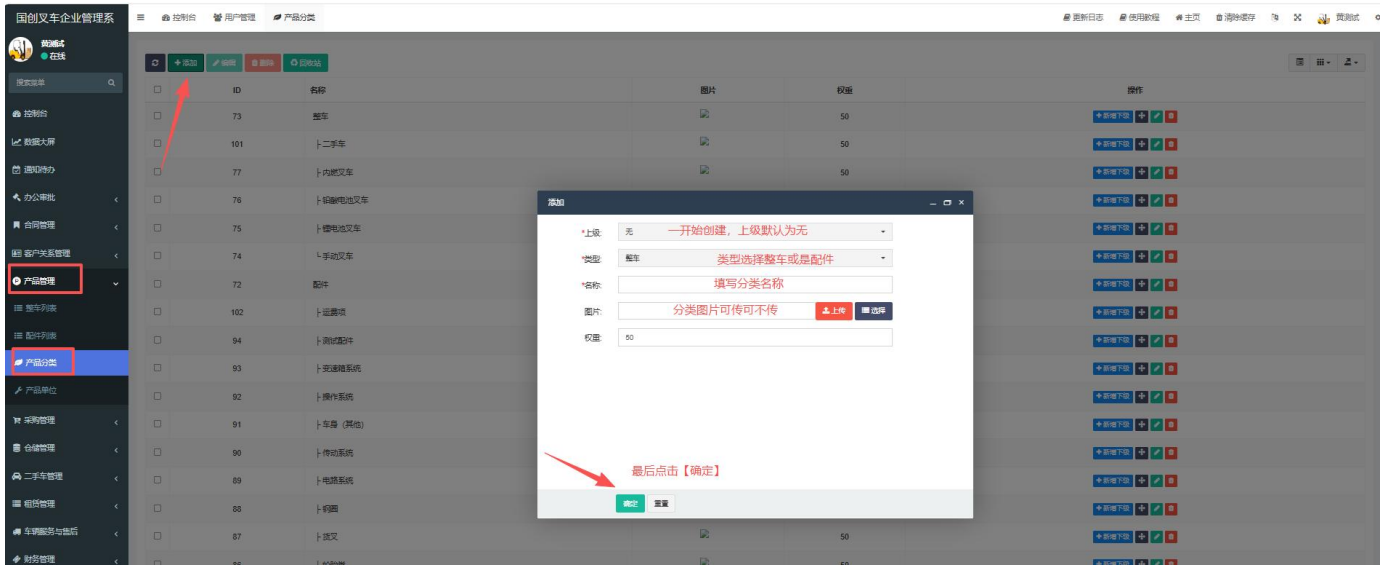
国创叉车企业管理系
≡ 控制台 用户管理 产品分类
更新日志 使用教程 主页 清除缓存 贾测试

贾测试
在线
搜索菜单
控制台
数据大屏
通知待办
办公审批
合同管理
客户关系管理
产品管理
整车列表
配件列表
产品分类
产品单位
采购管理
仓储管理
二手车管理
租赁管理
车辆服务与售后
财务管理

+添加 编辑 删除 回收站

| ID | 名称 | 图片 | 权重 | 操作 |
|---|---|---|---|---|
| 73 | 整车 | | 50 | +新增下级 |
| 101 | ├二手车 | | 50 | +新增下级 |
| 77 | ├内燃叉车 | | 50 | +新增下级 |
| 76 | ├铅酸电池叉车 | | | +新增下级 |
| 75 | ├锂电池叉车 | | | +新增下级 |
| 74 | └手动叉车 | | | +新增下级 |
| 72 | 配件 | | | +新增下级 |
| 102 | ├运费项 | | | +新增下级 |
| 94 | ├测试配件 | | | +新增下级 |
| 93 | ├变速箱系统 | | | +新增下级 |
| 92 | ├操作系统 | | | +新增下级 |
| 91 | ├车身（其他） | | | +新增下级 |
| 90 | ├传动系统 | | | +新增下级 |
| 89 | ├电路系统 | | | +新增下级 |
| 88 | ├钢圈 | | | +新增下级 |
| 87 | ├货叉 | | 50 | +新增下级 |

添加
*上级: 无 一开始创建，上级默认为无
*类型: 整车 类型选择整车或是配件
*名称: 填写分类名称
图片: 分类图片可传可不传 上传 选择
权重: 50
最后点击【确定】
确定 重置